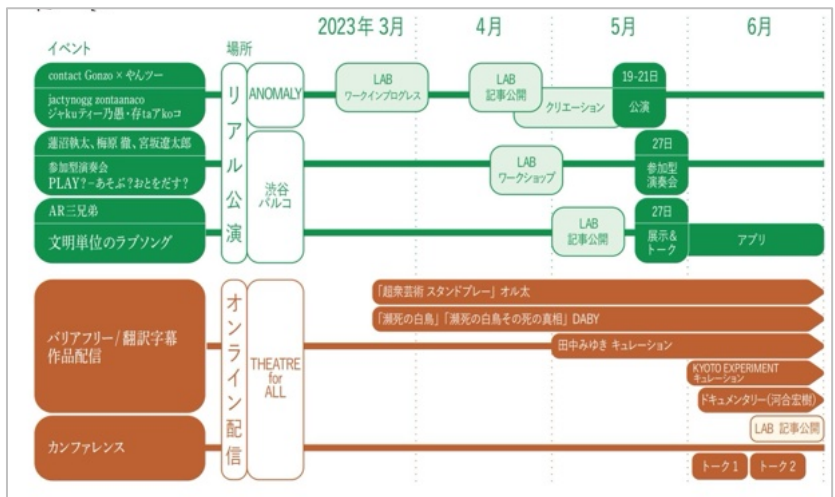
2023年 3月 4月 5月 6月

イベント

場所

contact Gonzo × やんツー

jactynogg zontaanaco ジャkuティー乃憑・存taアkoコ

リアル公演

ANOMALY

LAB ワークインプログレス

LAB 記事公開

クリエーション

19-21日 公演

蓮沼執太、梅原 徹、宮坂遼太郎

参加型演奏会 PLAY？-あそぶ？おとをだす？

渋谷パルコ

LAB ワークショップ

27日 参加型演奏会

AR三兄弟

文明単位のラブソング

LAB 記事公開

27日 展示&トーク

アプリ

バリアフリー／翻訳字幕作品配信

オンライン配信

THEATRE for ALL

「超衆芸術 スタンドプレー」オル太

「瀕死の白鳥」「瀕死の白鳥その死の真相」DABY

田中みゆき キュレーション

KYOTO EXPERIMENT キュレーション

ドキュメンタリー（河合宏樹）

LAB 記事公開

カンファレンス

トーク1

トーク2